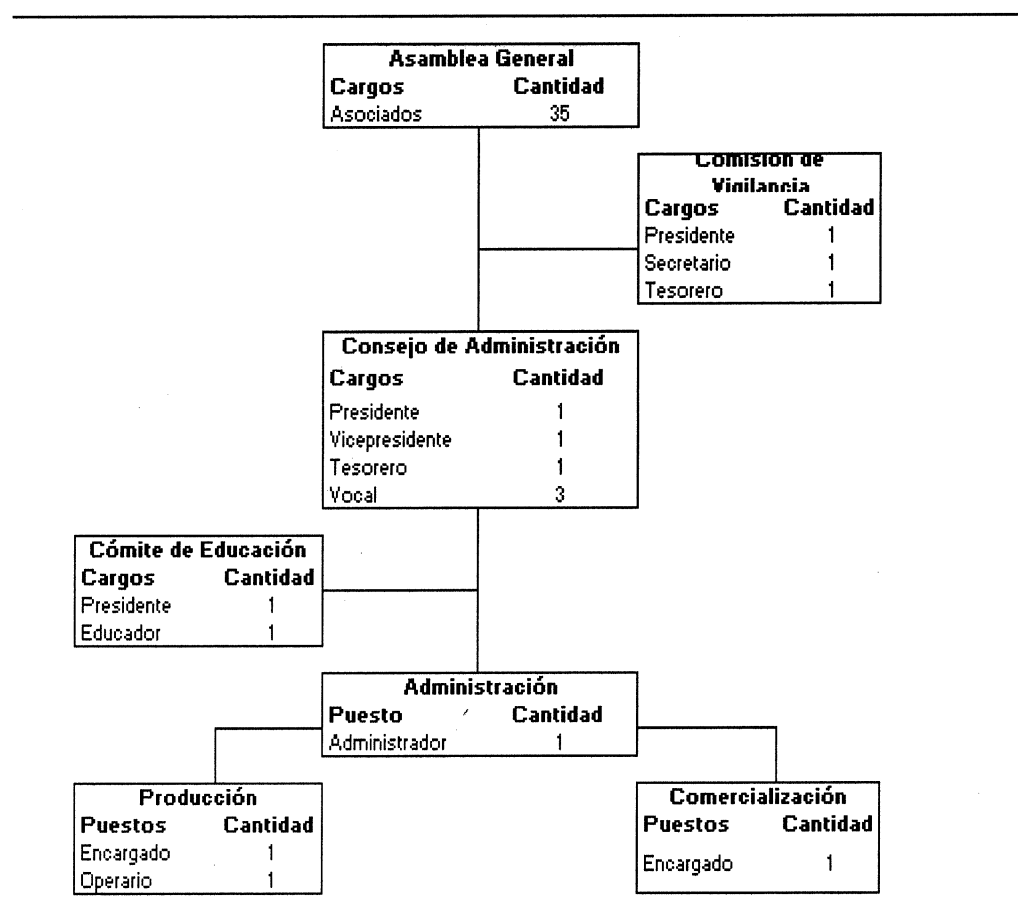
| Asamblea General | |
|---|---|
| Cargos | Cantidad |
| Asociados | 35 |

| Comisión de Vigilancia | |
|---|---|
| Cargos | Cantidad |
| Presidente | 1 |
| Secretario | 1 |
| Tesorero | 1 |

| Consejo de Administración | |
|---|---|
| Cargos | Cantidad |
| Presidente | 1 |
| Vicepresidente | 1 |
| Tesorero | 1 |
| Vocal | 3 |

| Cómite de Educación | |
|---|---|
| Cargos | Cantidad |
| Presidente | 1 |
| Educador | 1 |

| Administración | |
|---|---|
| Puesto | Cantidad |
| Administrador | 1 |

| Producción | |
|---|---|
| Puestos | Cantidad |
| Encargado | 1 |
| Operario | 1 |

| Comercialización | |
|---|---|
| Puestos | Cantidad |
| Encargado | 1 |